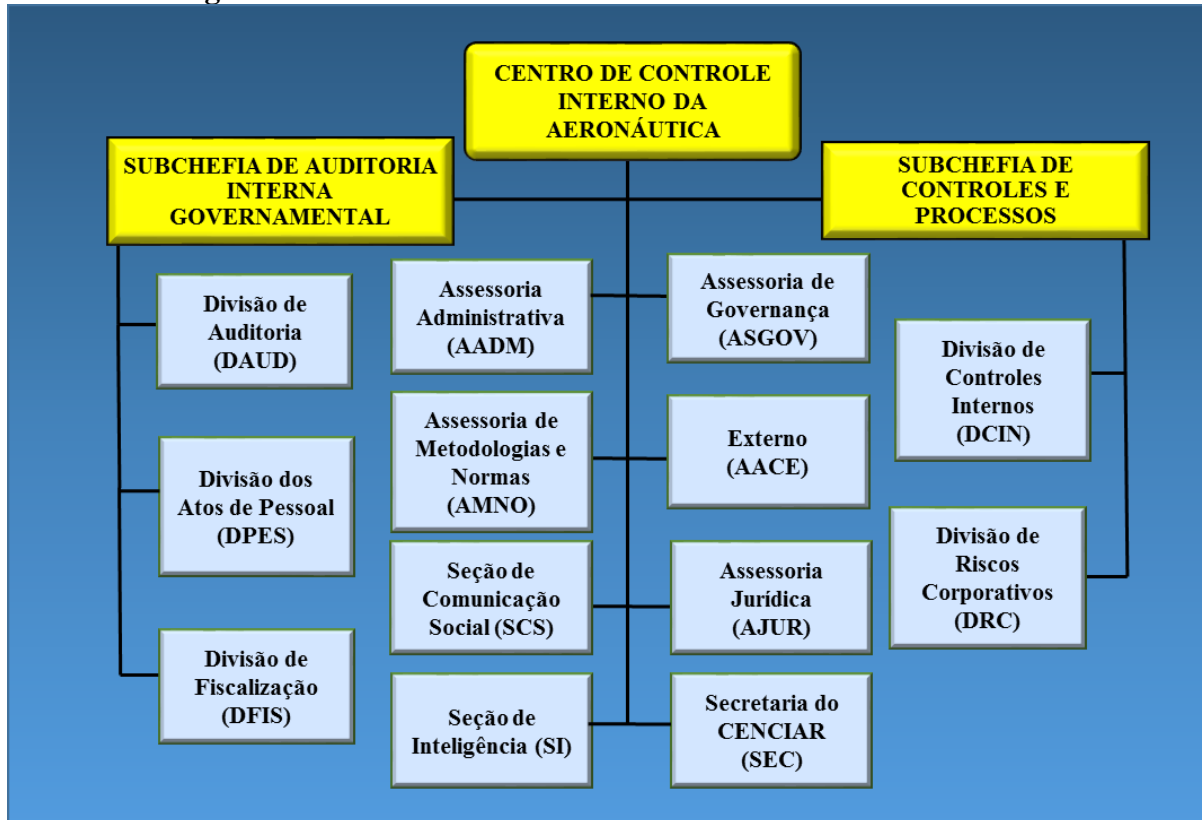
CENTRO DE CONTROLE INTERNO DA AERONÁUTICA

SUBCHEFIA DE AUDITORIA INTERNA GOVERNAMENTAL

SUBCHEFIA DE CONTROLES E PROCESSOS

Divisão de Auditoria (DAUD)

Divisão dos Atos de Pessoal (DPES)

Divisão de Fiscalização (DFIS)

Assessoria Administrativa (AADM)

Assessoria de Metodologias e Normas (AMNO)

Seção de Comunicação Social (SCS)

Seção de Inteligência (SI)

Assessoria de Governança (ASGOV)

Externo (AACE)

Assessoria Jurídica (AJUR)

Secretaria do CENCIAR (SEC)

Divisão de Controles Internos (DCIN)

Divisão de Riscos Corporativos (DRC)